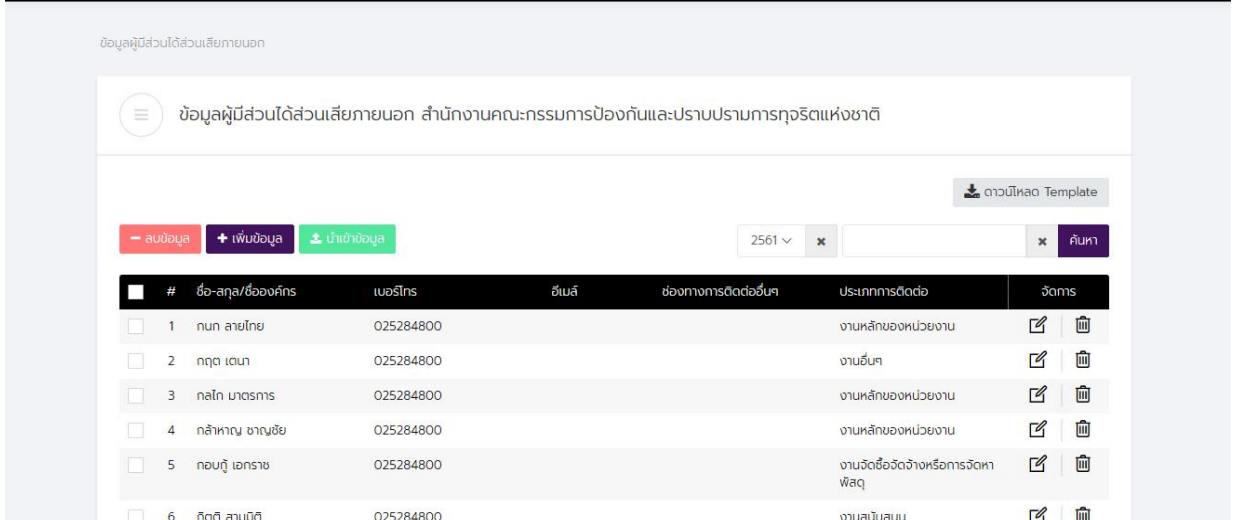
ข้อมูลผู้มีส่วนได้ส่วนเสียภายนอก

ข้อมูลผู้มีส่วนได้ส่วนเสียภายนอก สำนักงานคณะกรรมการป้องกันและปราบปรามการทุจริตแห่งชาติ

ดาวน์โหลด Template

− ลบข้อมูล + เพิ่มข้อมูล นำเข้าข้อมูล

2561 ✕ ✕ ค้นหา

| | # | ชื่อ-สกุล/ชื่อองค์กร | เบอร์โทร | อีเมล์ | ช่องทางการติดต่ออื่นๆ | ประเภทการติดต่อ | จัดการ |
|---|---|---|---|---|---|---|---|
| | 1 | กนก สายไทย | 025284800 | | | งานหลักของหน่วยงาน | |
| | 2 | กฤต เตนา | 025284800 | | | งานอื่นๆ | |
| | 3 | กลโก มาตรการ | 025284800 | | | งานหลักของหน่วยงาน | |
| | 4 | กล้าหาญ ชาญชัย | 025284800 | | | งานหลักของหน่วยงาน | |
| | 5 | กอบกู้ เอกราช | 025284800 | | | งานจัดซื้อจัดจ้างหรือการจัดหาพัสดุ | |
| | 6 | กิตติ สามมิติ | 025284800 | | | งานสนับสนุน | |